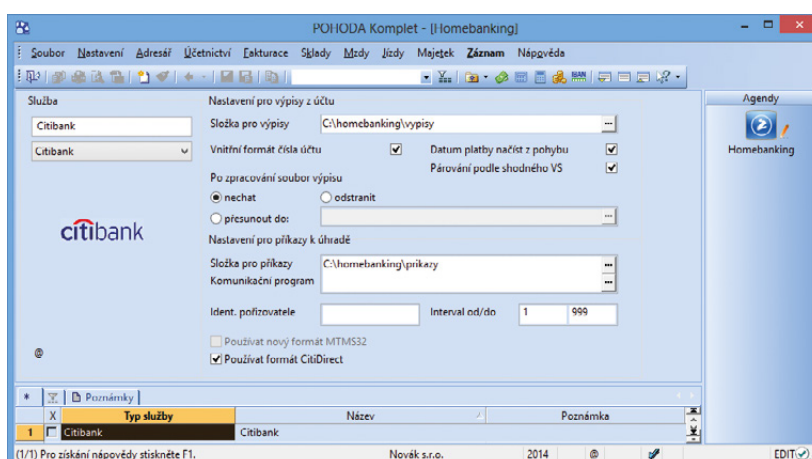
POHODA Komplet - [Homebanking]

Soubor Nastavení Adresář Účetnictví Fakturace Sklady Mzdy Jízdy Majetek Záznam Nápověda

Služba
Citibank
Citibank

citibank

@

Nastavení pro výpisy z účtu
Složka pro výpisy C:\homebanking\vypisy
Vnitřní formát čísla účtu ☑
Datum platby načíst z pohybu ☑
Párování podle shodného VS ☑
Po zpracování soubor výpisu
nechat
odstranit
přesunout do:
Nastavení pro příkazy k úhradě
Složka pro příkazy C:\homebanking\prikazy
Komunikační program
Ident. pořizovatele
Interval od/do 1 999
Používat nový formát MTMS32
☑ Používat formát CitiDirect

Agendy
Homebanking

Poznámky

| | X | Typ služby | Název | Poznámka |
|---|---|---|---|---|
| 1 | | Citibank | Citibank | |

(1/1) Pro získání nápovědy stiskněte F1. Novák s.r.o. 2014 EDIT